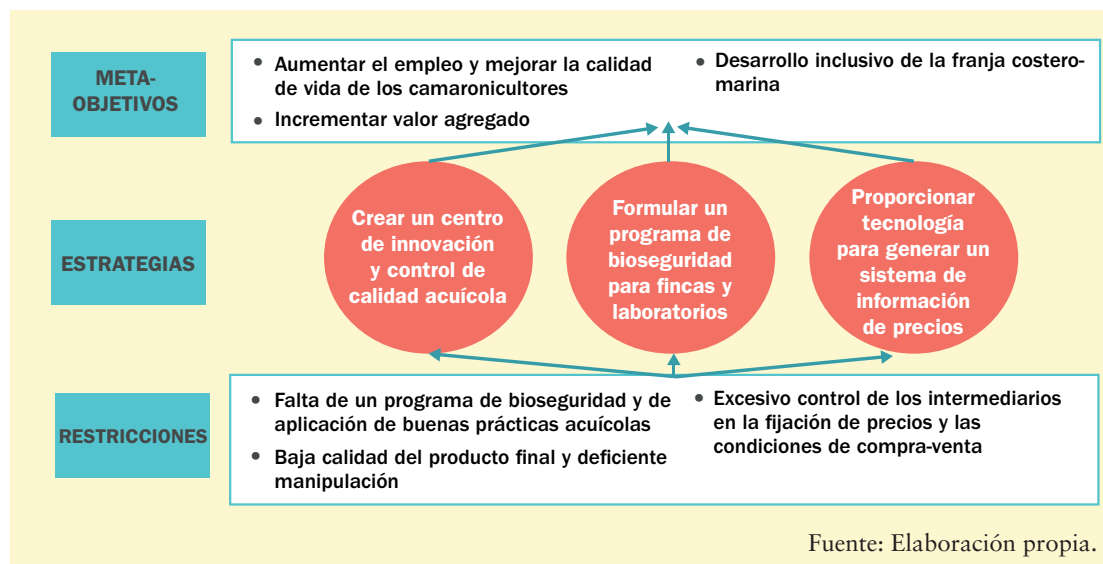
META-OBJETIVOS

• Aumentar el empleo y mejorar la calidad de vida de los camaronicultores
• Incrementar valor agregado
• Desarrollo inclusivo de la franja costero-marina

ESTRATEGIAS

Crear un centro de innovación y control de calidad acuícola

Formular un programa de bioseguridad para fincas y laboratorios

Proporcionar tecnología para generar un sistema de información de precios

RESTRICCIONES

• Falta de un programa de bioseguridad y de aplicación de buenas prácticas acuícolas
• Baja calidad del producto final y deficiente manipulación
• Excesivo control de los intermediarios en la fijación de precios y las condiciones de compra-venta

Fuente: Elaboración propia.